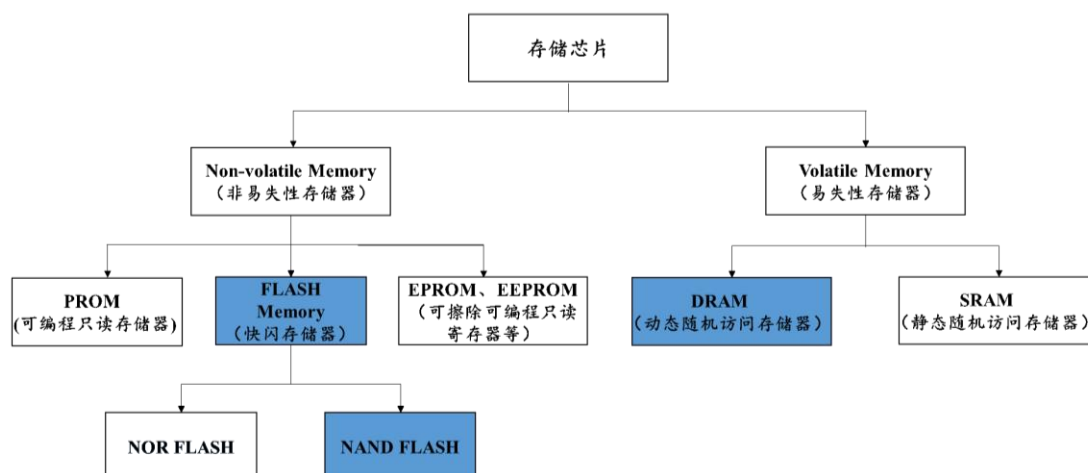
存储芯片

Non-volatile Memory
（非易失性存储器）

Volatile Memory
（易失性存储器）

PROM
(可编程只读存储器)

FLASH Memory
（快闪存储器）

EPROM、EEPROM
（可擦除可编程只读寄存器等）

DRAM
（动态随机访问存储器）

SRAM
（静态随机访问存储器）

NOR FLASH

NAND FLASH